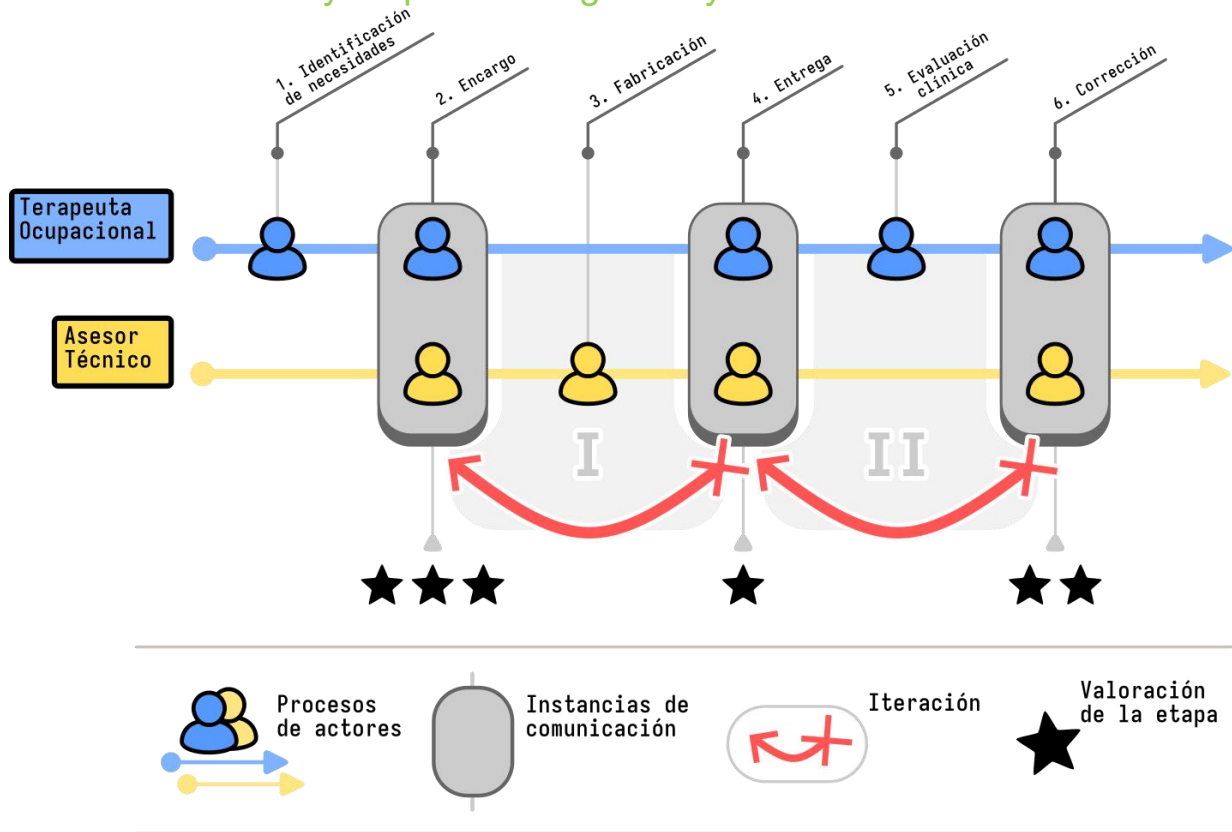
1. Identificación de necesidades

2. Encargo

3. Fabricación

4. Entrega

5. Evaluación clínica

6. Corrección

Terapeuta Ocupacional

Asesor Técnico

I

II

Procesos de actores

Instancias de comunicación

Iteración

Valoración de la etapa